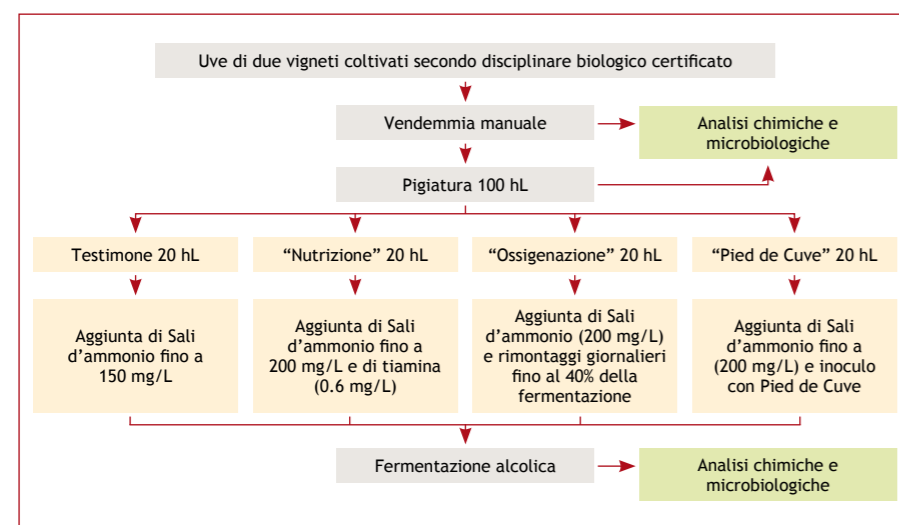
Uve di due vigneti coltivati secondo disciplinare biologico certificato

Vendemmia manuale

Analisi chimiche e microbiologiche

Pigiatura 100 hL

Testimone 20 hL

“Nutrizione” 20 hL

“Ossigenazione” 20 hL

“Pied de Cuve” 20 hL

Aggiunta di Sali d’ammonio fino a 150 mg/L

Aggiunta di Sali d’ammonio fino a 200 mg/L e di tiamina (0.6 mg/L)

Aggiunta di Sali d’ammonio (200 mg/L) e rimontaggi giornalieri fino al 40% della fermentazione

Aggiunta di Sali d’ammonio fino a (200 mg/L) e inoculo con Pied de Cuve

Fermentazione alcolica

Analisi chimiche e microbiologiche